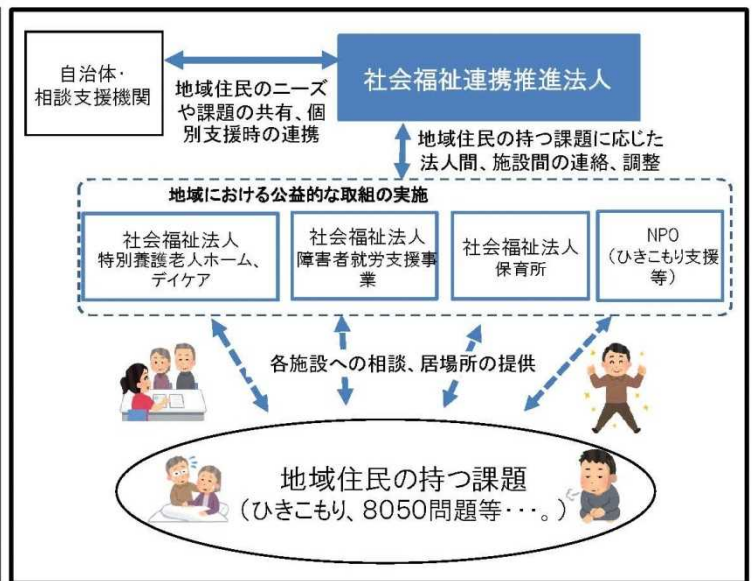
自治体・相談支援機関

地域住民のニーズや課題の共有、個別支援時の連携

社会福祉連携推進法人

地域住民の持つ課題に応じた法人間、施設間の連絡、調整

地域における公益的な取組の実施

社会福祉法人
特別養護老人ホーム、デイケア

社会福祉法人
障害者就労支援事業

社会福祉法人
保育所

NPO
（ひきこもり支援等）

各施設への相談、居場所の提供

地域住民の持つ課題
（ひきこもり、8050問題等・・・。）